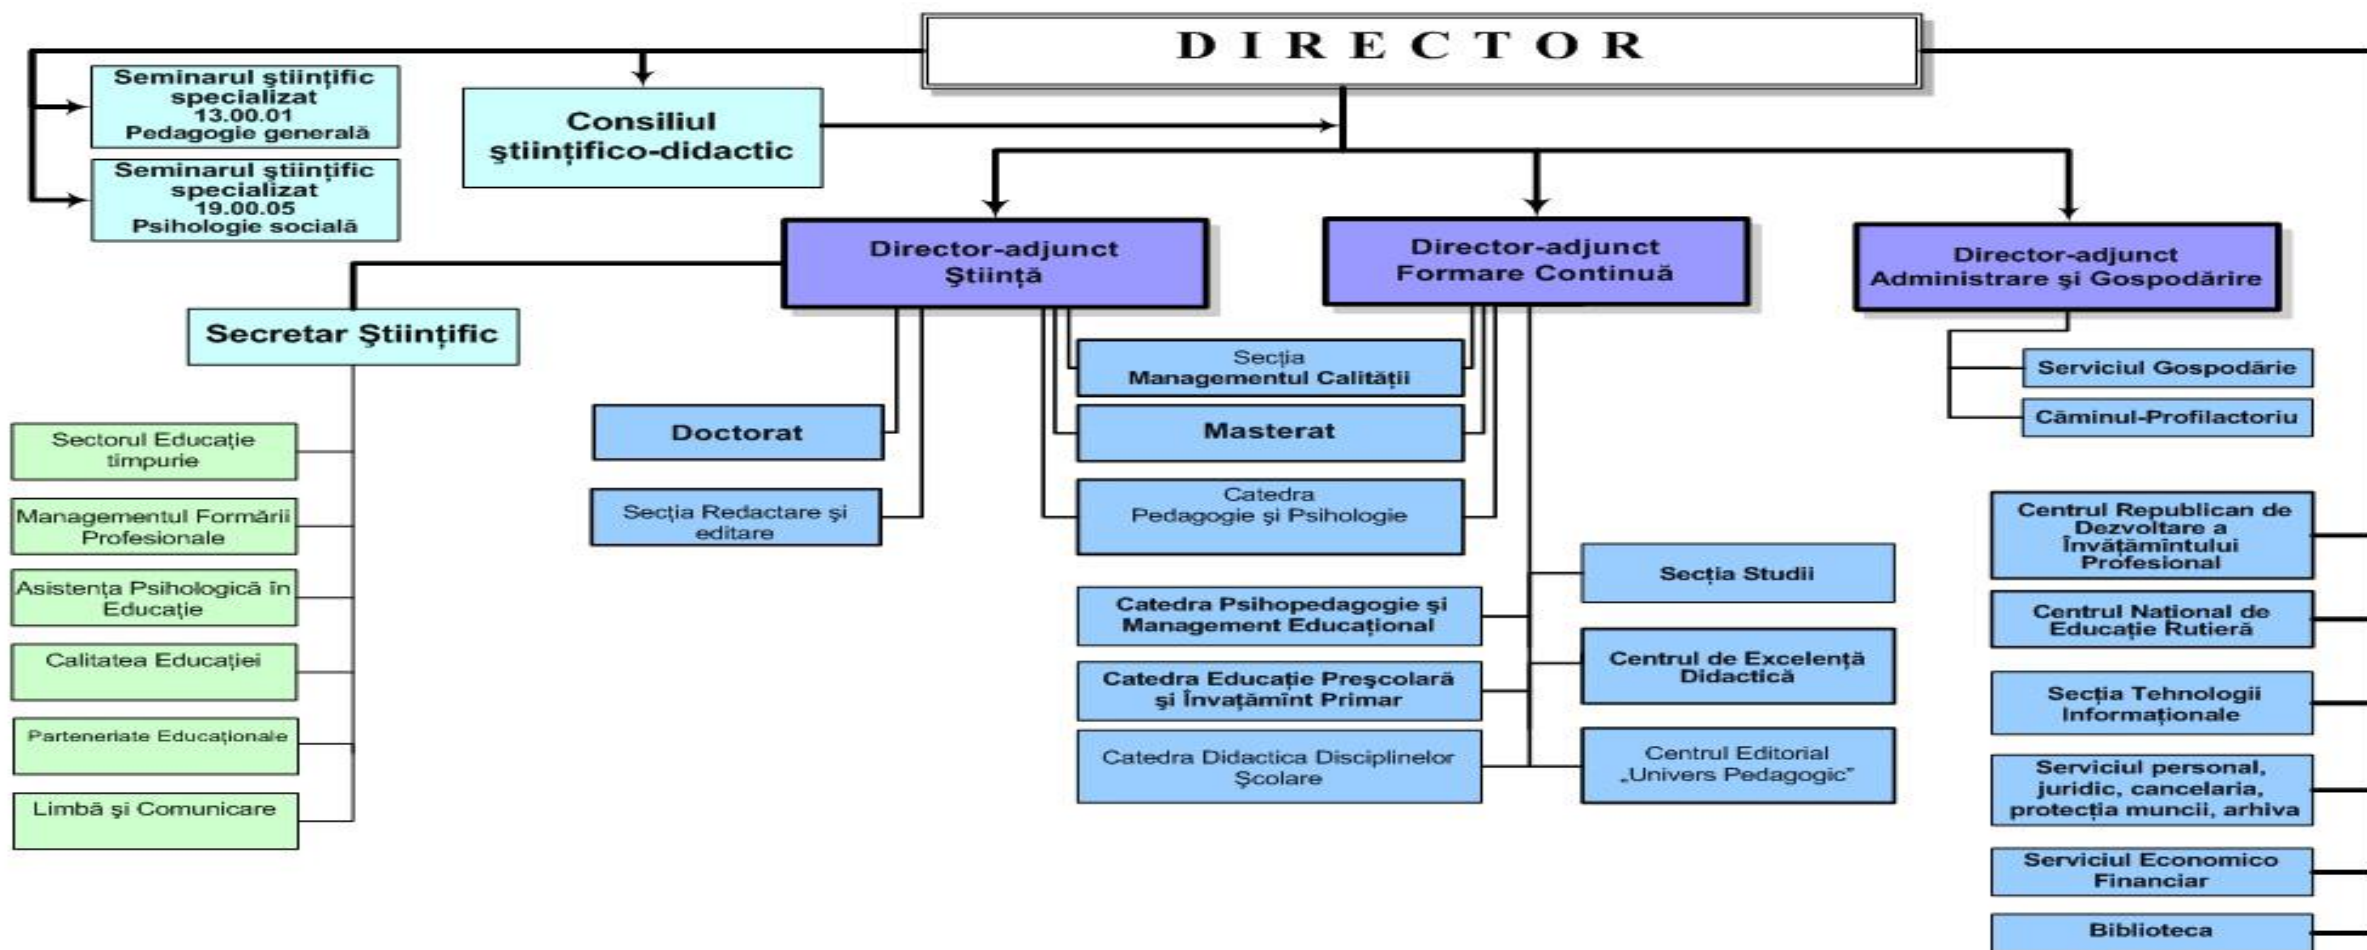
DIRECTOR

Seminarul științific specializat 13.00.01 Pedagogie generală

Seminarul științific specializat 19.00.05 Psihologie socială

Consiliul științifico-didactic

Director-adjunct Știință

Director-adjunct Formare Continuă

Director-adjunct Administrare și Gospodărire

Secretar Științific

Sectorul Educație timpurie

Managementul Formării Profesionale

Asistența Psihologică în Educație

Calitatea Educației

Parteneriate Educaționale

Limbă și Comunicare

Doctorat

Secția Redactare și editare

Secția Managementul Calității

Masterat

Catedra Pedagogie și Psihologie

Catedra Psihopedagogie și Management Educațional

Catedra Educație Preșcolară și Învațămînt Primar

Catedra Didactica Disciplinelor Școlare

Secția Studii

Centrul de Excelență Didactică

Centrul Editorial „Univers Pedagogic"

Serviciul Gospodărie

Căminul-Profilactoriu

Centrul Republican de Dezvoltare a Învățămîntului Profesional

Centrul Național de Educație Rutieră

Secția Tehnologii Informaționale

Serviciul personal, juridic, cancelaria, protecția muncii, arhiva

Serviciul Economico Financiar

Biblioteca